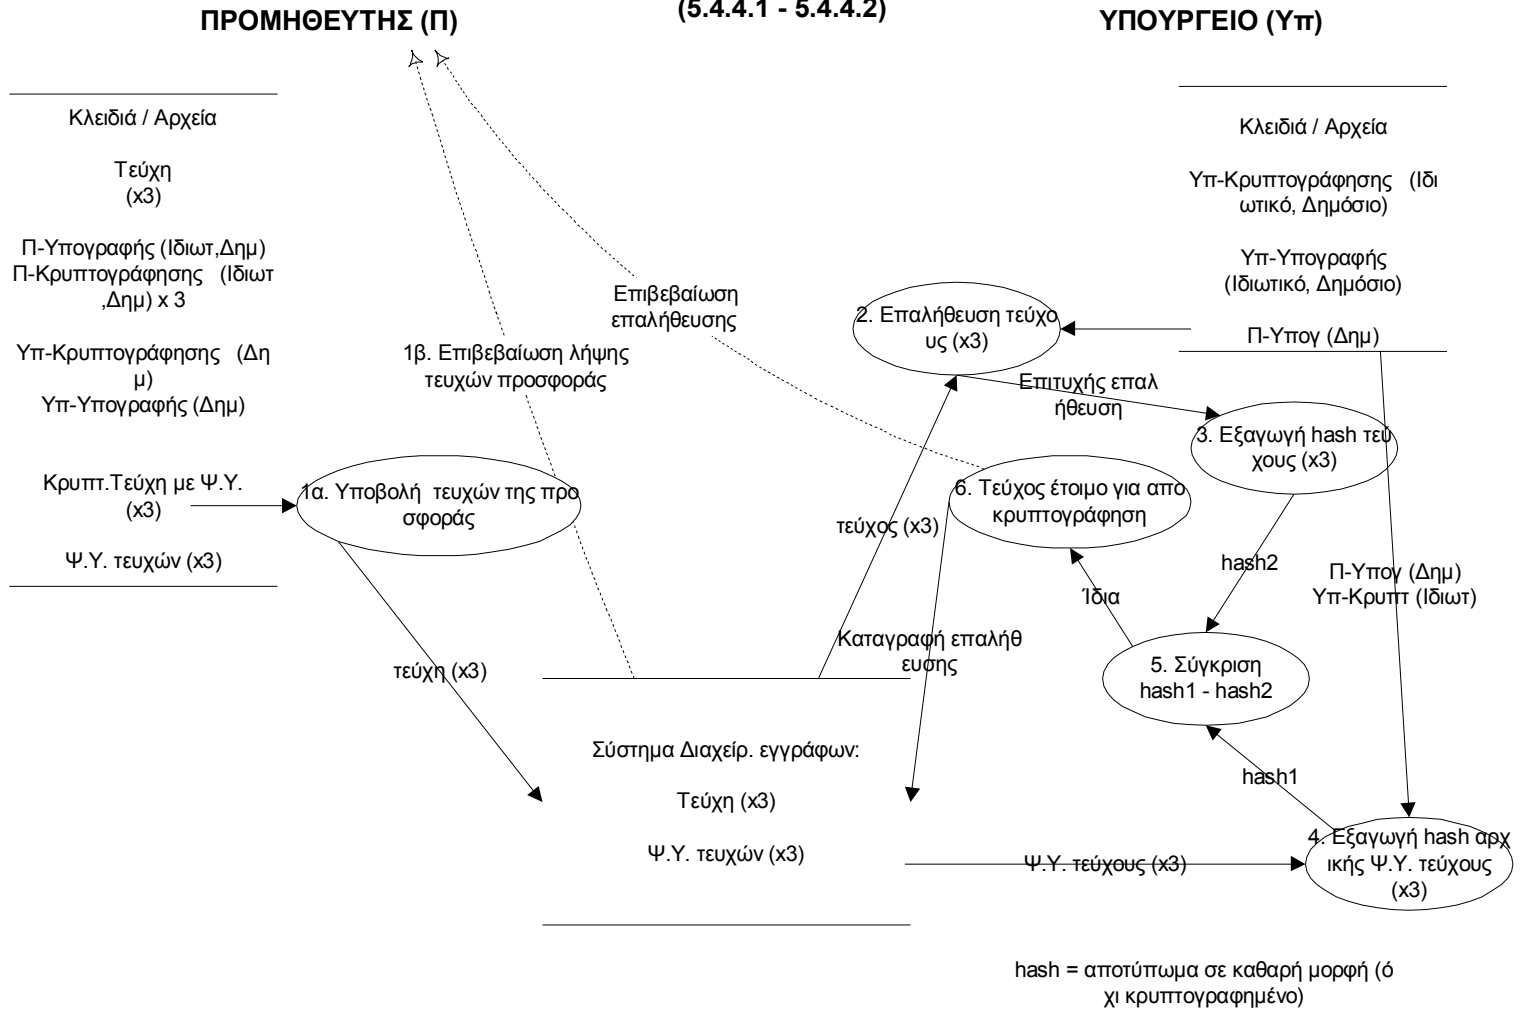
ΠΡΟΜΗΘΕΥΤΗΣ (Π)

(5.4.4.1 - 5.4.4.2)

ΥΠΟΥΡΓΕΙΟ (Υπ)

Κλειδιά / Αρχεία

Τεύχη (x3)

Π-Υπογραφής (Ιδιωτ,Δημ)
Π-Κρυπτογράφησης (Ιδιωτ ,Δημ) x 3

Υπ-Κρυπτογράφησης (Δη μ)
Υπ-Υπογραφής (Δημ)

Κρυπτ.Τεύχη με Ψ.Υ. (x3)

Ψ.Υ. τευχών (x3)

1α. Υποβολή τευχών της προσφοράς

1β. Επιβεβαίωση λήψης τευχών προσφοράς

Επιβεβαίωση επαλήθευσης

τεύχη (x3)

Σύστημα Διαχείρ. εγγράφων:

Τεύχη (x3)

Ψ.Υ. τευχών (x3)

τεύχος (x3)

Καταγραφή επαλήθευσης

2. Επαλήθευση τεύχους (x3)

Επιτυχής επαλήθευση

6. Τεύχος έτοιμο για αποκρυπτογράφηση

Ίδια

Κλειδιά / Αρχεία

Υπ-Κρυπτογράφησης (Ιδιωτικό, Δημόσιο)

Υπ-Υπογραφής (Ιδιωτικό, Δημόσιο)

Π-Υπογ (Δημ)

3. Εξαγωγή hash τεύχους (x3)

hash2

Π-Υπογ (Δημ)
Υπ-Κρυπτ (Ιδιωτ)

5. Σύγκριση hash1 - hash2

hash1

4. Εξαγωγή hash αρχικής Ψ.Υ. τεύχους (x3)

Ψ.Υ. τεύχους (x3)

hash = αποτύπωμα σε καθαρή μορφή (όχι κρυπτογραφημένο)